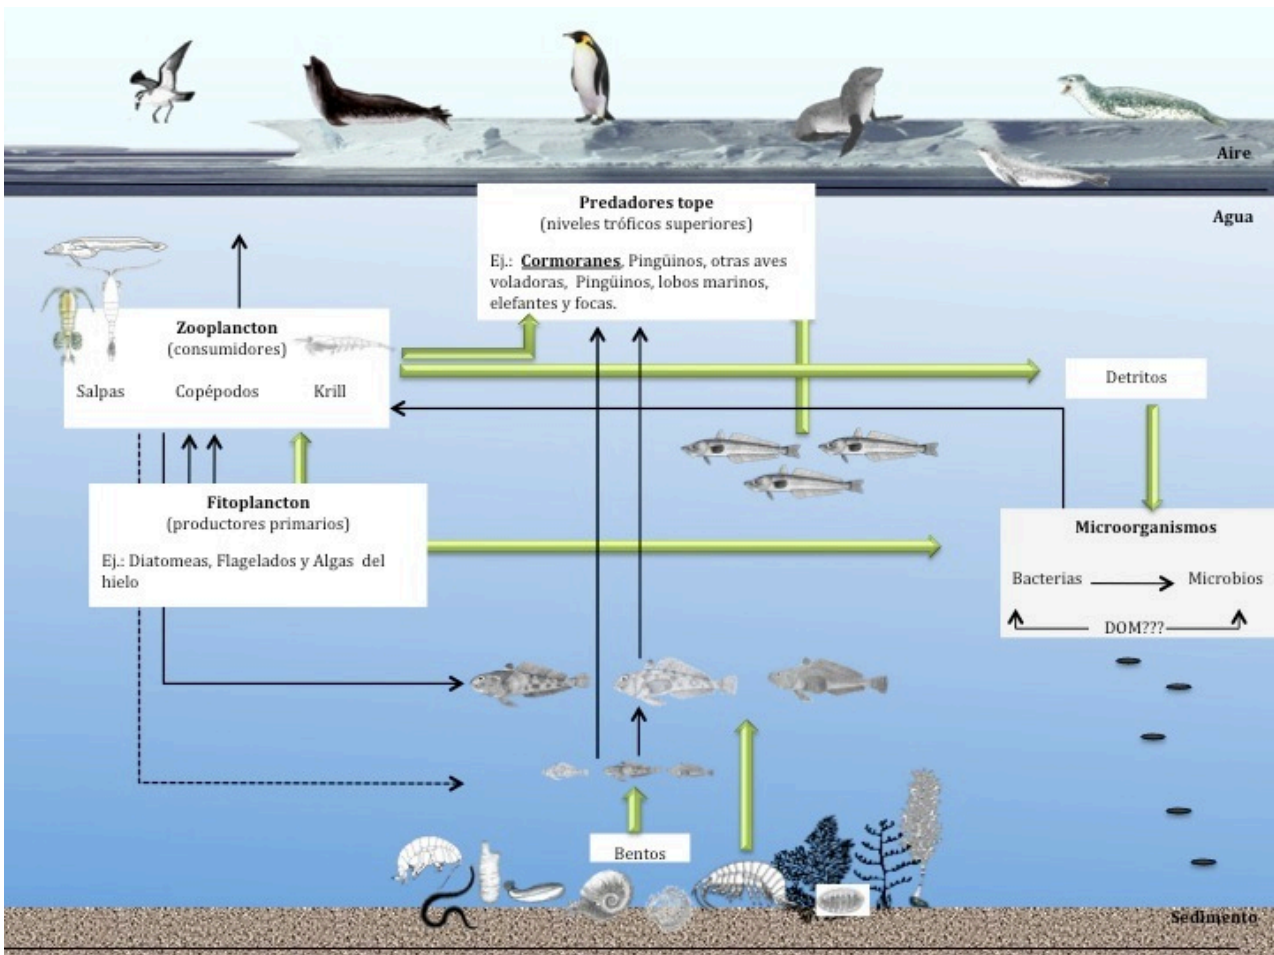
Aire

Agua

Predadores tope
(niveles tróficos superiores)

Ej.: Cormoranes, Pingüinos, otras aves voladoras, Pingüinos, lobos marinos, elefantes y focas.

Zooplancton
(consumidores)

Salpas Copépodos Krill

Detritos

Fitoplancton
(productores primarios)

Ej.: Diatomeas, Flagelados y Algas del hielo

Microorganismos

Bacterias Microbios

DOM???

Bentos

Sedimento